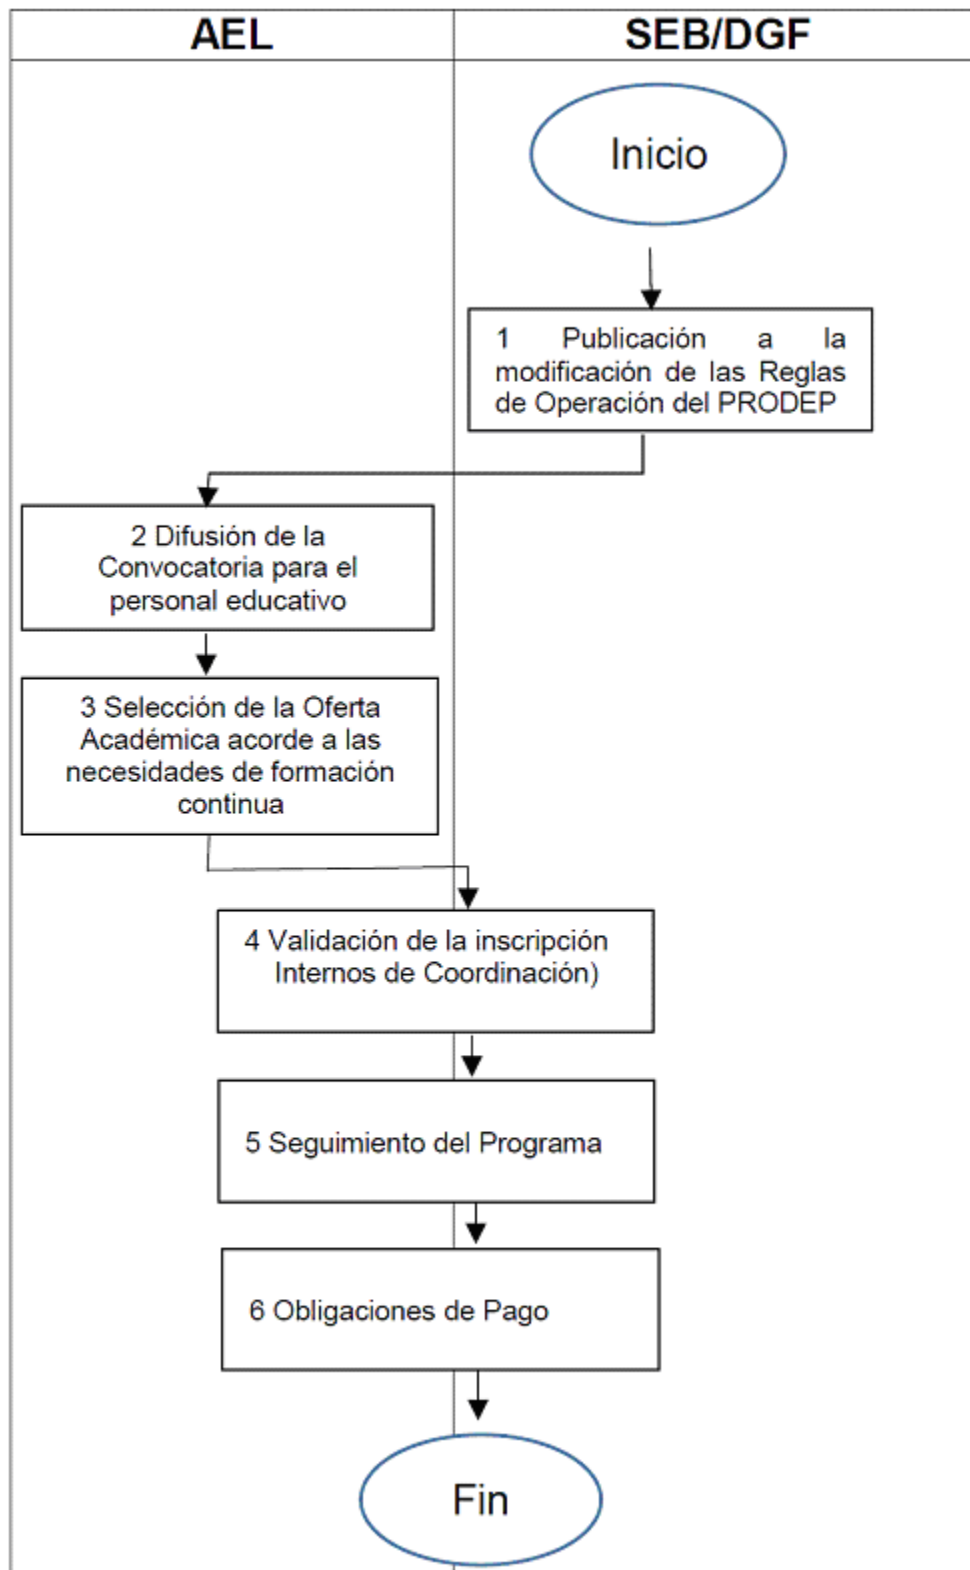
| AEL | SEB/DGF |
|---|---|

Inicio

1 Publicación a la modificación de las Reglas de Operación del PRODEP

2 Difusión de la Convocatoria para el personal educativo

3 Selección de la Oferta Académica acorde a las necesidades de formación continua

4 Validación de la inscripción Internos de Coordinación)

5 Seguimiento del Programa

6 Obligaciones de Pago

Fin